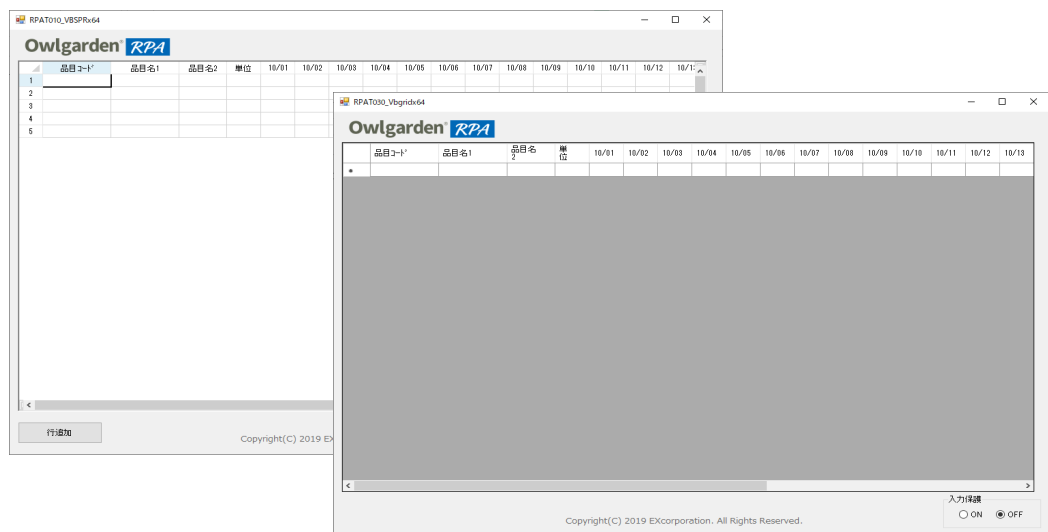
RPAT010_VBSPRx64

Owlgarden RPA

| | 品目ｺｰﾄﾞ | 品目名1 | 品目名2 | 単位 | 10/01 | 10/02 | 10/03 | 10/04 | 10/05 | 10/06 | 10/07 | 10/08 | 10/09 | 10/10 | 10/11 | 10/12 | 10/1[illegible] |
|---|---|---|---|---|---|---|---|---|---|---|---|---|---|---|---|---|---|
| 1 | | | | | | | | | | | | | | | | | |
| 2 | | | | | | | | | | | | | | | | | |
| 3 | | | | | | | | | | | | | | | | | |
| 4 | | | | | | | | | | | | | | | | | |
| 5 | | | | | | | | | | | | | | | | | |

行追加

Copyright(C) 2019 EX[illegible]

RPAT030_Vbgridx64

Owlgarden RPA

| | 品目ｺｰﾄﾞ | 品目名1 | 品目名2 | 単位 | 10/01 | 10/02 | 10/03 | 10/04 | 10/05 | 10/06 | 10/07 | 10/08 | 10/09 | 10/10 | 10/11 | 10/12 | 10/13 |
|---|---|---|---|---|---|---|---|---|---|---|---|---|---|---|---|---|---|
| * | | | | | | | | | | | | | | | | | |

Copyright(C) 2019 EXcorporation. All Rights Reserved.

入力保護
ON
OFF